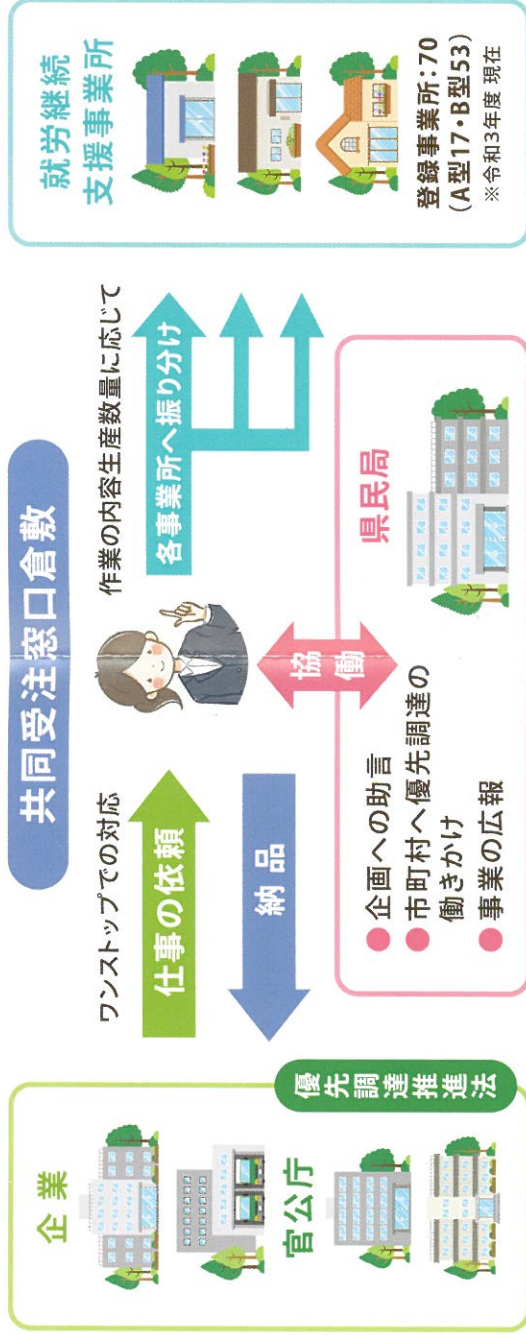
共同受注窓口倉敷

企業

官公庁

優先調達推進法

ワンストップでの対応

仕事の依頼

納品

作業の内容生産数量に応じて

各事業所へ振り分け

協働

県民局

● 企画への助言
● 市町村へ優先調達の働きかけ
● 事業の広報

就労継続支援事業所

登録事業所：70
（A型17・B型53）
※令和3年度 現在